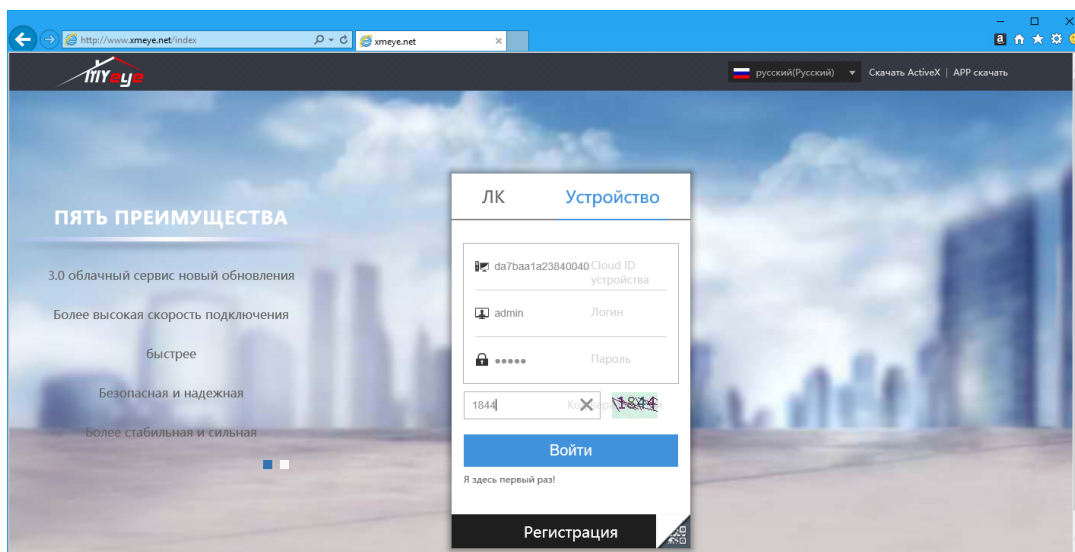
http://www.xmeye.net/index
xmeye.net

XMeye

русский(Русский) Скачать ActiveX | APP скачать

ПЯТЬ ПРЕИМУЩЕСТВА

3.0 облачный сервис новый обновления

Более высокая скорость подключения

быстрее

Безопасная и надежная

Более стабильная и сильная

ЛК Устройство

da7baa1a23840040 Cloud ID устройства

admin Логин

••••• Пароль

1844 К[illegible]

1844

Войти

Я здесь первый раз!

Регистрация